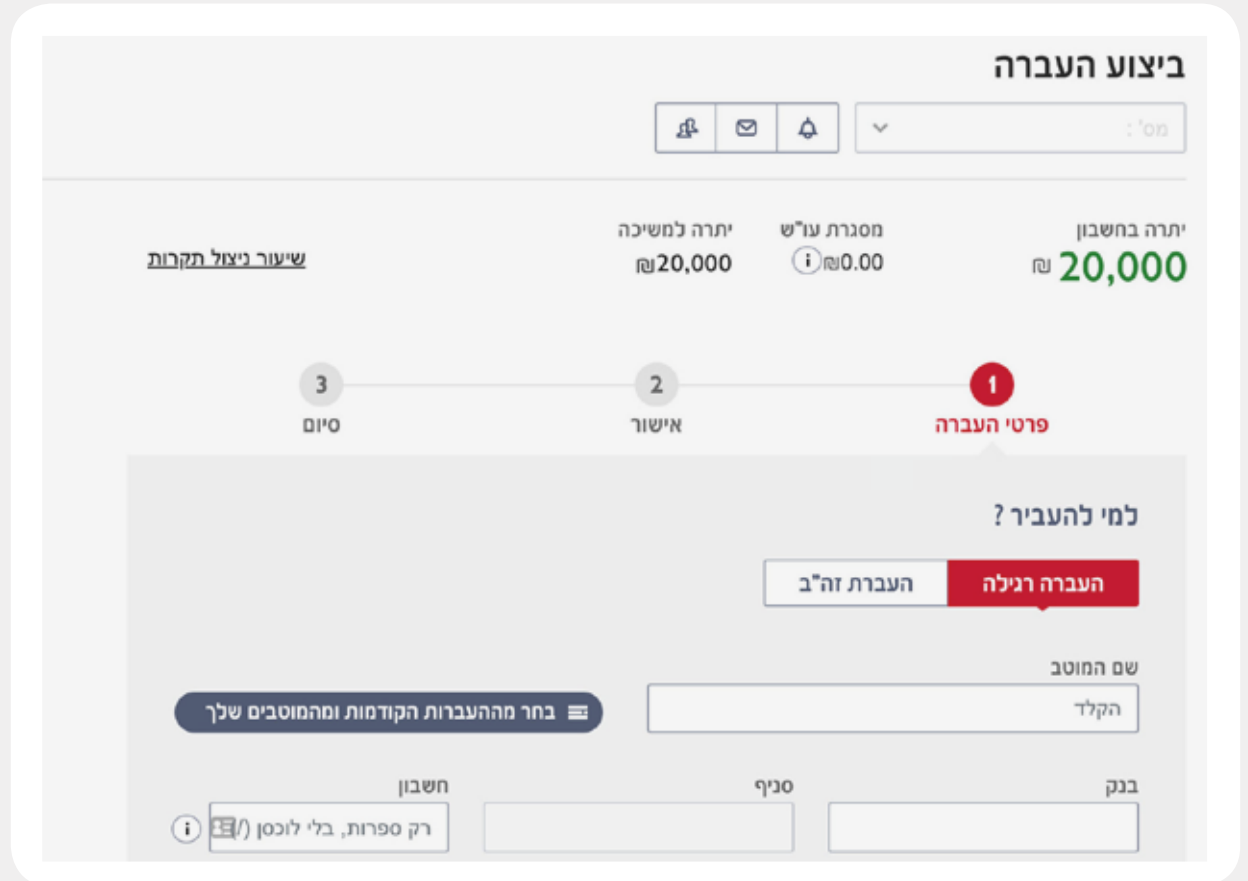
ביצוע העברה

מס' :

יתרה בחשבון
20,000 ₪

מסגרת עו"ש
0.00₪

יתרה למשיכה
20,000₪

שיעור ניצול תקרות

1
פרטי העברה

2
אישור

3
סיום

למי להעביר ?

העברה רגילה

העברת זה"ב

שם המוטב

הקלד

בחר מההעברות הקודמות ומהמוטבים שלך

בנק

סניף

חשבון

רק ספרות, בלי לוכסן (/